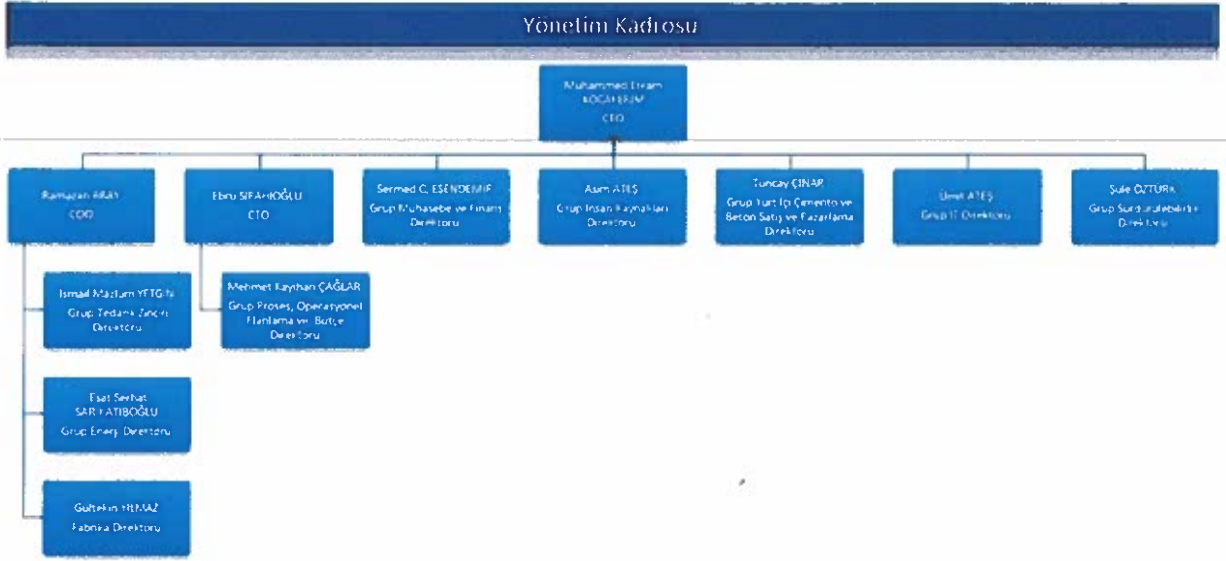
Yönetim Kadrosu

Muhammed Ekrem KOCAHERIM
CEO

Ramazan ARAY
COO

Ebru SIFAHIOĞLU
CFO

Sermed C. ESENDEMIR
Grup Muhasebe ve Finans Direktörü

Asım ATEŞ
Grup İnsan Kaynakları Direktörü

Tuncay ÇINAR
Grup Yurt İçi Çimento ve Beton Satış ve Pazarlama Direktörü

Ümit ATEŞ
Grup IT Direktörü

Şule ÖZTÜRK
Grup Sürdürülebilirlik Direktörü

İsmail Mazlum YETGİN
Grup Tedarik Zinciri Direktörü

Mehmet Kayhan ÇAĞLAR
Grup Proses, Operasyonel Planlama ve Bütçe Direktörü

Esat Serhat SARIKATIBOĞLU
Grup Enerji Direktörü

Gültekin YILMAZ
Fabrika Direktörü